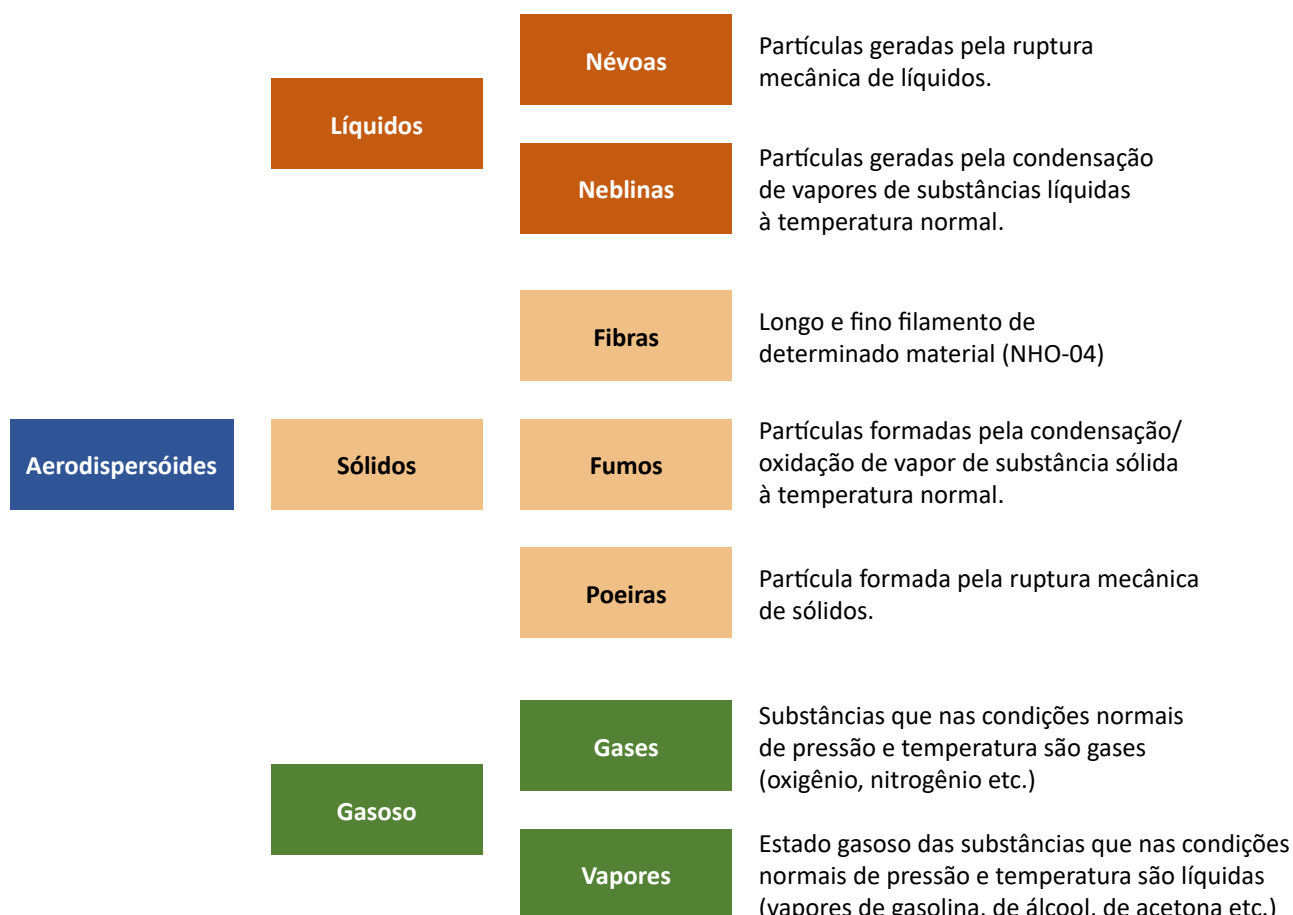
Aerodispersóides

Líquidos

Névoas

Partículas geradas pela ruptura mecânica de líquidos.

Neblinas

Partículas geradas pela condensação de vapores de substâncias líquidas à temperatura normal.

Sólidos

Fibras

Longo e fino filamento de determinado material (NHO-04)

Fumos

Partículas formadas pela condensação/ oxidação de vapor de substância sólida à temperatura normal.

Poeiras

Partícula formada pela ruptura mecânica de sólidos.

Gasoso

Gases

Substâncias que nas condições normais de pressão e temperatura são gases (oxigênio, nitrogênio etc.)

Vapores

Estado gasoso das substâncias que nas condições normais de pressão e temperatura são líquidas (vapores de gasolina, de álcool, de acetona etc.)